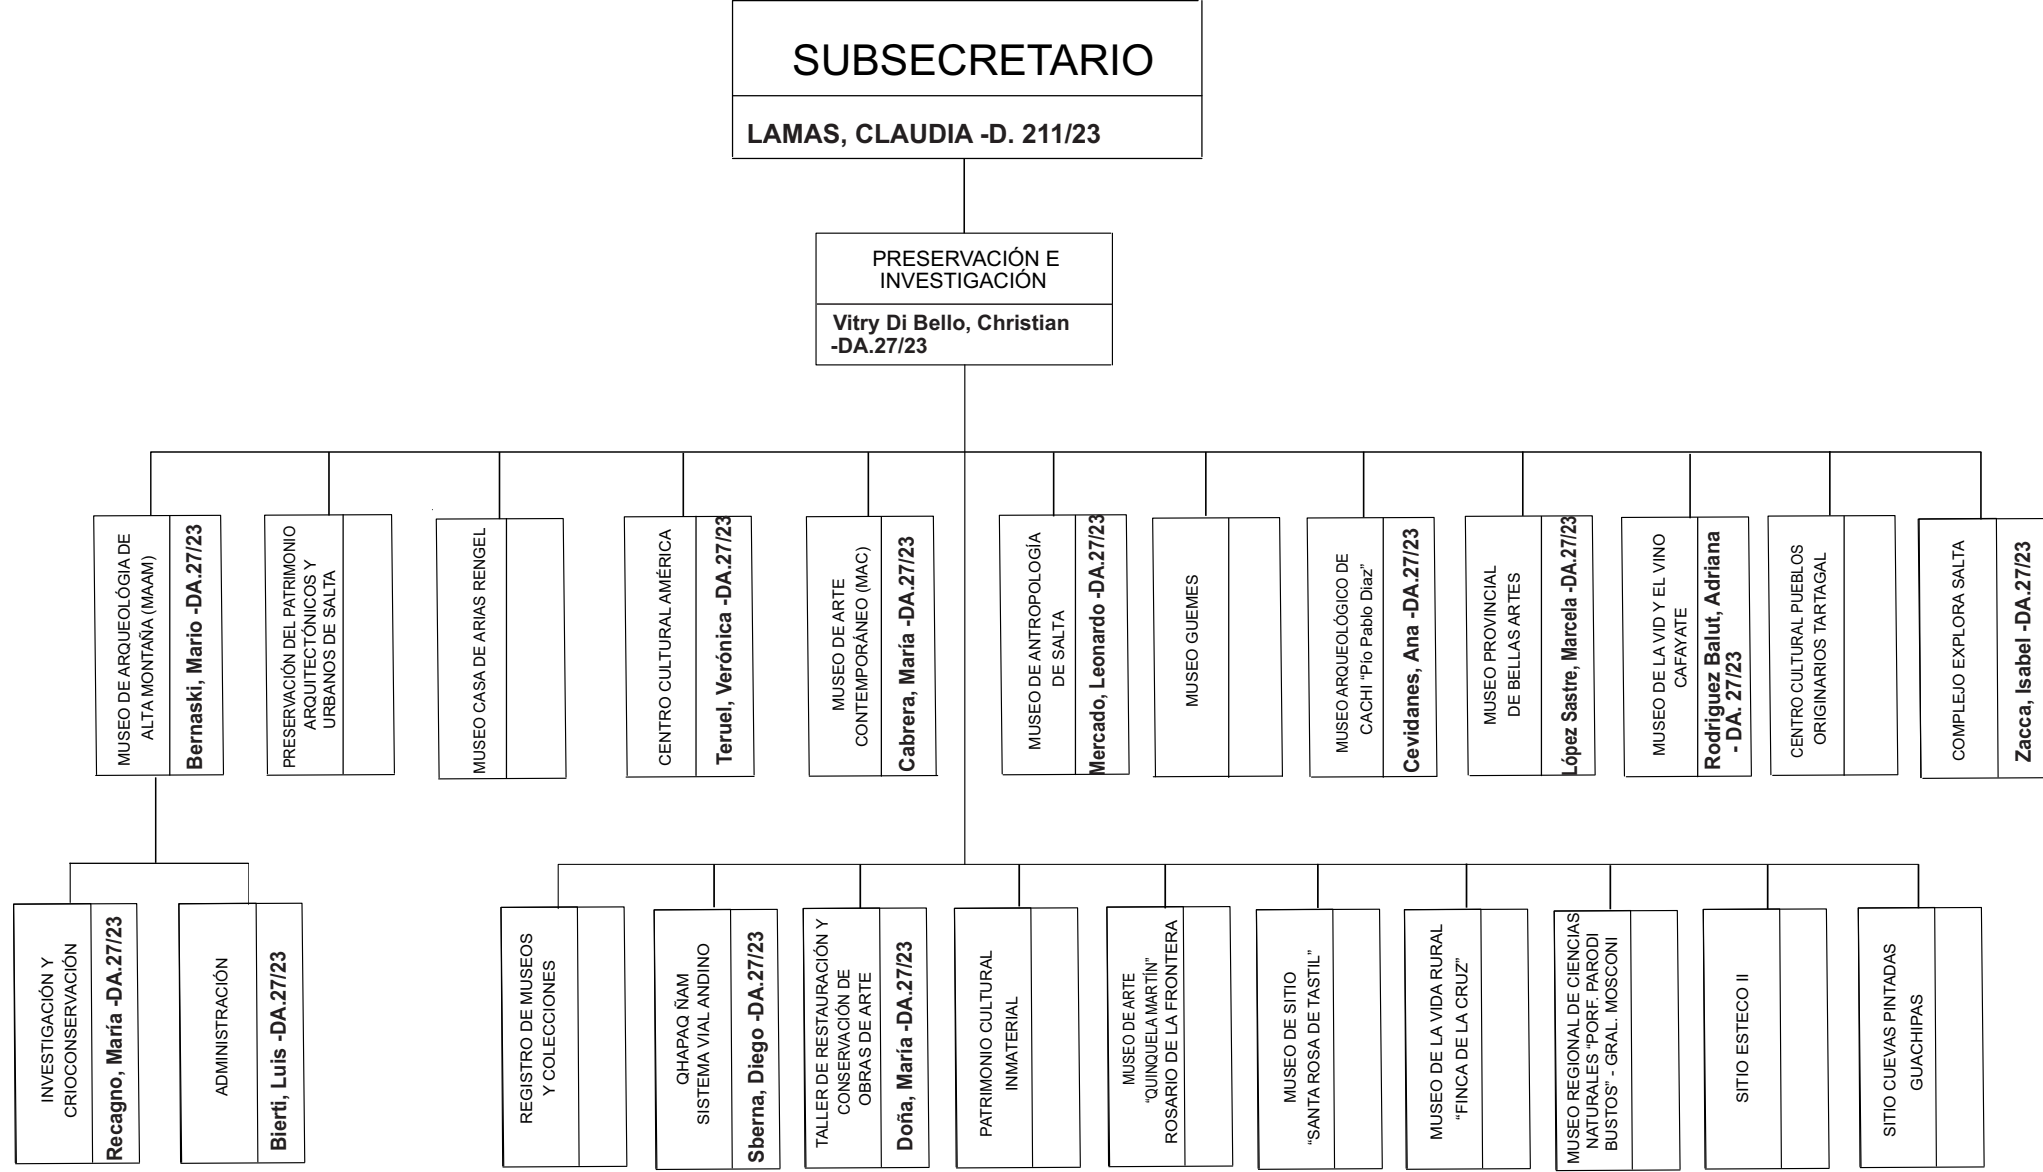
SUBSECRETARIO

LAMAS, CLAUDIA -D. 211/23

PRESERVACIÓN E INVESTIGACIÓN

Vitry Di Bello, Christian -DA.27/23

MUSEO DE ARQUEOLÓGIA DE ALTA MONTAÑA (MAAM)
Bernaski, Mario -DA.27/23

PRESERVACIÓN DEL PATRIMONIO ARQUITECTÓNICOS Y URBANOS DE SALTA

MUSEO CASA DE ARIAS RENGEL

CENTRO CULTURAL AMÉRICA
Teruel, Verónica -DA.27/23

MUSEO DE ARTE CONTEMPORÁNEO (MAC)
Cabrera, María -DA.27/23

MUSEO DE ANTROPOLOGÍA DE SALTA
Mercado, Leonardo -DA.27/23

MUSEO GUEMES

MUSEO ARQUEOLÓGICO DE CACHI "Pío Pablo Díaz"
Cevidanes, Ana -DA.27/23

MUSEO PROVINCIAL DE BELLAS ARTES
López Sastre, Marcela -DA.27/23

MUSEO DE LA VID Y EL VINO CAFAYATE
Rodriguez Balut, Adriana - DA. 27/23

CENTRO CULTURAL PUEBLOS ORIGINARIOS TARTAGAL

COMPLEJO EXPLORA SALTA
Zacca, Isabel -DA.27/23

INVESTIGACIÓN Y CRIOCONSERVACIÓN
Recagno, María -DA.27/23

ADMINISTRACIÓN
Bierti, Luis -DA.27/23

REGISTRO DE MUSEOS Y COLECCIONES

QHAPAQ ÑAM SISTEMA VIAL ANDINO
Sberna, Diego -DA.27/23

TALLER DE RESTAURACIÓN Y CONSERVACIÓN DE OBRAS DE ARTE
Doña, María -DA.27/23

PATRIMONIO CULTURAL INMATERIAL

MUSEO DE ARTE "QUINQUELA MARTÍN" ROSARIO DE LA FRONTERA

MUSEO DE SITIO "SANTA ROSA DE TASTIL"

MUSEO DE LA VIDA RURAL "FINCA DE LA CRUZ"

MUSEO REGIONAL DE CIENCIAS NATURALES "PORF. PARODI BUSTOS" - GRAL. MOSCONI

SITIO ESTECO II

SITIO CUEVAS PINTADAS GUACHIPAS